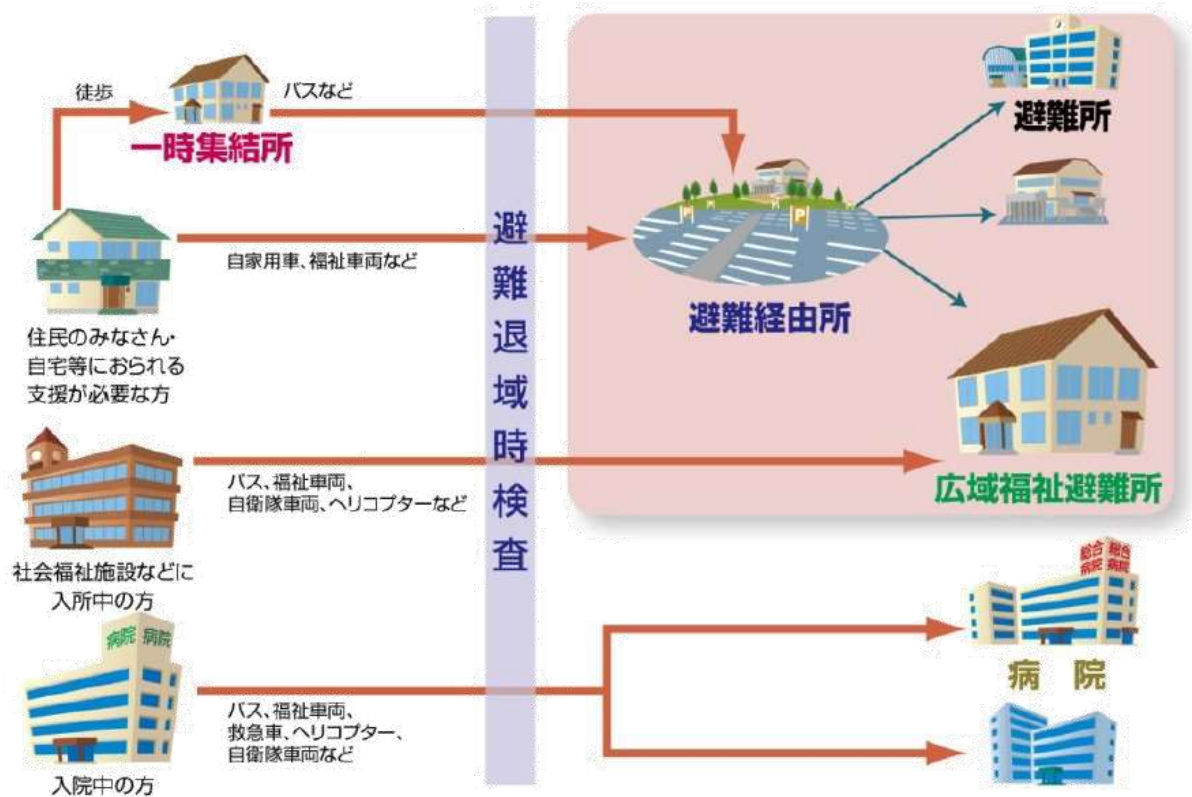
徒歩

バスなど

一時集結所

避難退域時検査

避難所

自家用車、福祉車両など

避難経由所

住民のみなさん・自宅等におられる支援が必要な方

バス、福祉車両、自衛隊車両、ヘリコプターなど

広域福祉避難所

社会福祉施設などに入所中の方

病院 病院

総合病院 総合病院

バス、福祉車両、救急車、ヘリコプター、自衛隊車両など

病 院

入院中の方